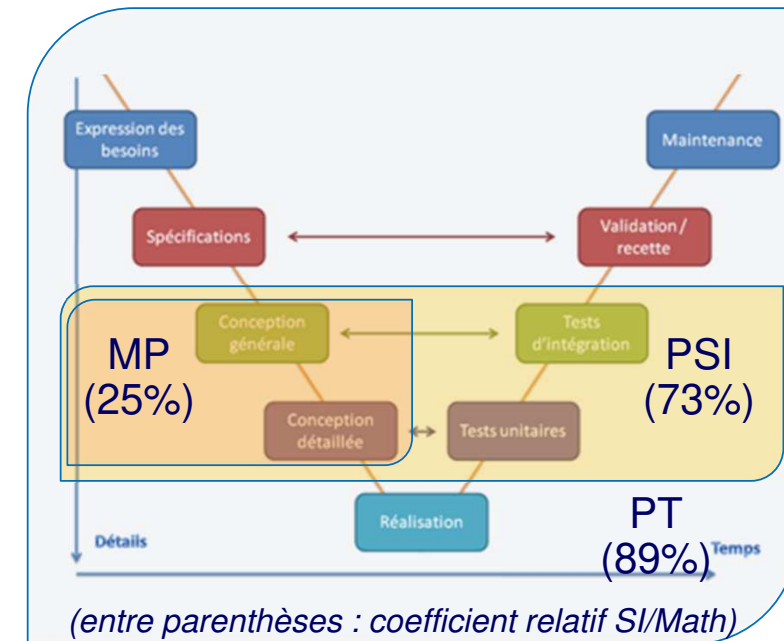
Expression des besoins

Maintenance

Spécifications

Validation / recette

Conception générale

Tests d'intégration

MP (25%)

PSI (73%)

Conception détaillée

Tests unitaires

Réalisation

PT (89%)

Détails

Temps

(entre parenthèses : coefficient relatif SI/Math)